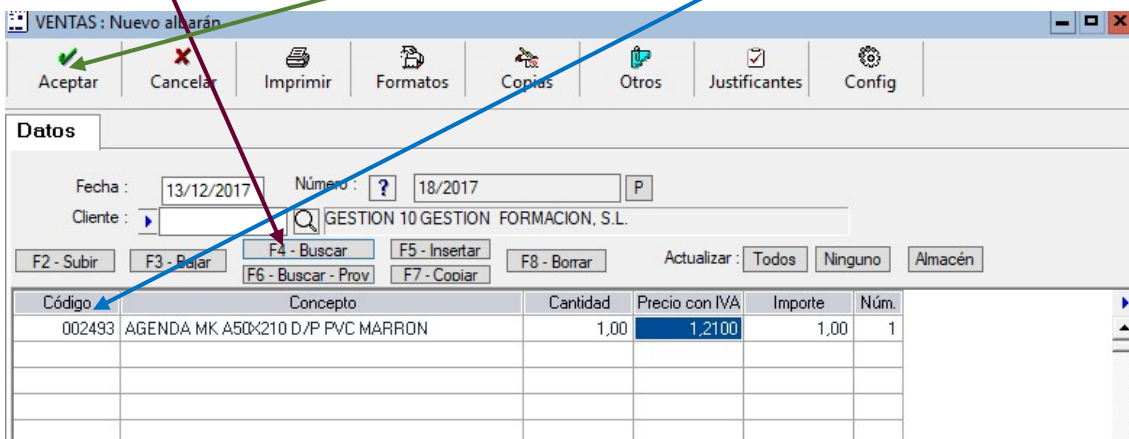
VENTAS : Nuevo albarán

Aceptar
Cancelar
Imprimir
Formatos
Copias
Otros
Justificantes
Config

Datos

Fecha : 13/12/2017
Número : ? 18/2017 P
Cliente : GESTION 10 GESTION FORMACION, S.L.

F2 - Subir
F3 - Bajar
F4 - Buscar
F6 - Buscar - Prov
F5 - Insertar
F7 - Copiar
F8 - Borrar
Actualizar : Todos Ninguno Almacén

| Código | Concepto | Cantidad | Precio con IVA | Importe | Núm. |
|---|---|---|---|---|---|
| 002493 | AGENDA MK A50X210 D/P PVC MARRON | 1,00 | 1,2100 | 1,00 | 1 |
| | | | | | |
| | | | | | |
| | | | | | |
| | | | | | |